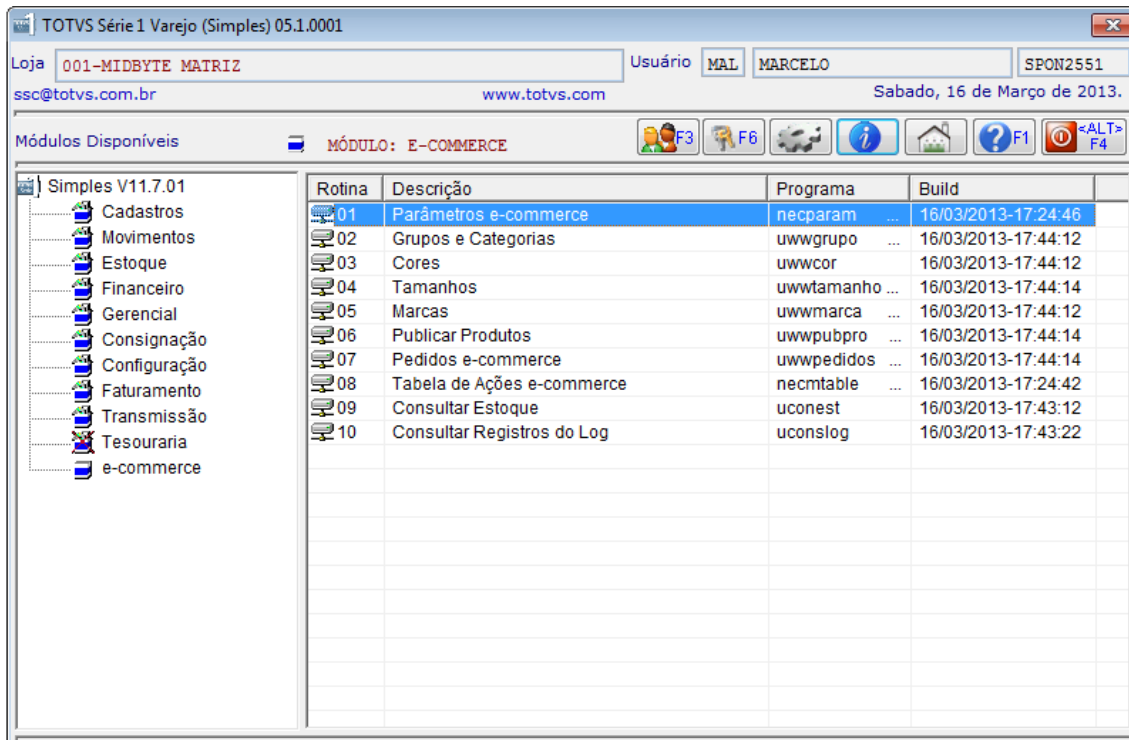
TOTVS Série 1 Varejo (Simples) 05.1.0001

Loja 001-MIDBYTE MATRIZ

Usuário MAL MARCELO SPON2551

ssc@totvs.com.br www.totvs.com Sabado, 16 de Março de 2013.

Módulos Disponíveis MÓDULO: E-COMMERCE

F3 F6 F1 <ALT> F4

Simples V11.7.01
Cadastros
Movimentos
Estoque
Financeiro
Gerencial
Consignação
Configuração
Faturamento
Transmissão
Tesouraria
e-commerce

| Rotina | Descrição | Programa | Build |
|---|---|---|---|
| 01 | Parâmetros e-commerce | necparam ... | 16/03/2013-17:24:46 |
| 02 | Grupos e Categorias | uwwgrupo ... | 16/03/2013-17:44:12 |
| 03 | Cores | uwwcor | 16/03/2013-17:44:12 |
| 04 | Tamanhos | uwwtamanho ... | 16/03/2013-17:44:14 |
| 05 | Marcas | uwwmarca ... | 16/03/2013-17:44:12 |
| 06 | Publicar Produtos | uwwpubpro ... | 16/03/2013-17:44:14 |
| 07 | Pedidos e-commerce | uwwpedidos ... | 16/03/2013-17:44:14 |
| 08 | Tabela de Ações e-commerce | necmtable ... | 16/03/2013-17:24:42 |
| 09 | Consultar Estoque | uconest | 16/03/2013-17:43:12 |
| 10 | Consultar Registros do Log | uconslog | 16/03/2013-17:43:22 |